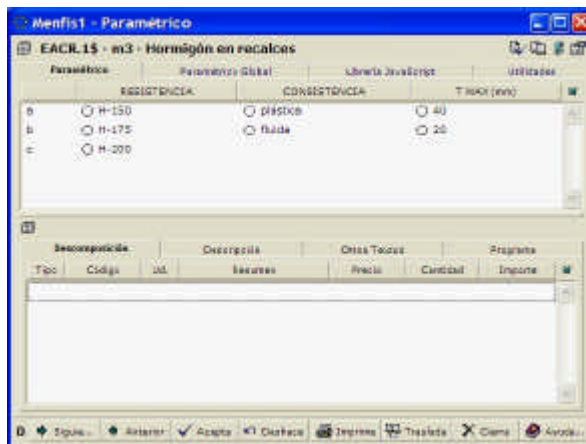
Menfis1 - Paramétrico

EACR.1$ - m3 - Hormigón en recalces

Paramétrico | Paramétrico Global | Librería JavaScript | Utilidades

| | RESISTENCIA | CONSISTENCIA | T MAX (mm) |
|---|---|---|---|
| a | H-150 | plástica | 40 |
| b | H-175 | fluida | 20 |
| c | H-200 | | |

Descomposición | Descripción | Otros Textos | Programa

| Tipo | Código | Ud. | Resumen | Precio | Cantidad | Importe |
|---|---|---|---|---|---|---|

D | Siguie... | Anterior | Acepta | Deshace | Imprime | Traslada | Cierra | Ayuda